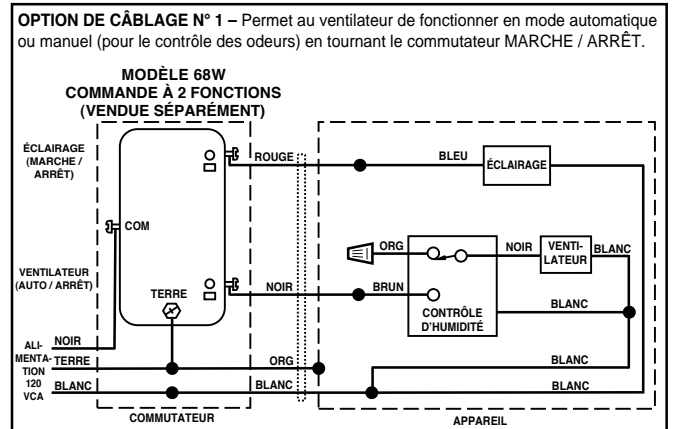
**OPTION DE CÂBLAGE N° 1 –** Permet au ventilateur de fonctionner en mode automatique ou manuel (pour le contrôle des odeurs) en tournant le commutateur MARCHE / ARRÊT.

MODÈLE 68W
COMMANDE À 2 FONCTIONS
(VENDUE SÉPARÉMENT)

ÉCLAIRAGE (MARCHE / ARRÊT)

ROUGE

BLEU

ÉCLAIRAGE

COM

ORG

NOIR

VENTILATEUR

BLANC

VENTILATEUR (AUTO / ARRÊT)

TERRE

NOIR

BRUN

CONTRÔLE D'HUMIDITÉ

BLANC

NOIR

ALIMENTATION 120 VCA

TERRE

ORG

BLANC

BLANC

BLANC

BLANC

COMMUTATEUR

APPAREIL